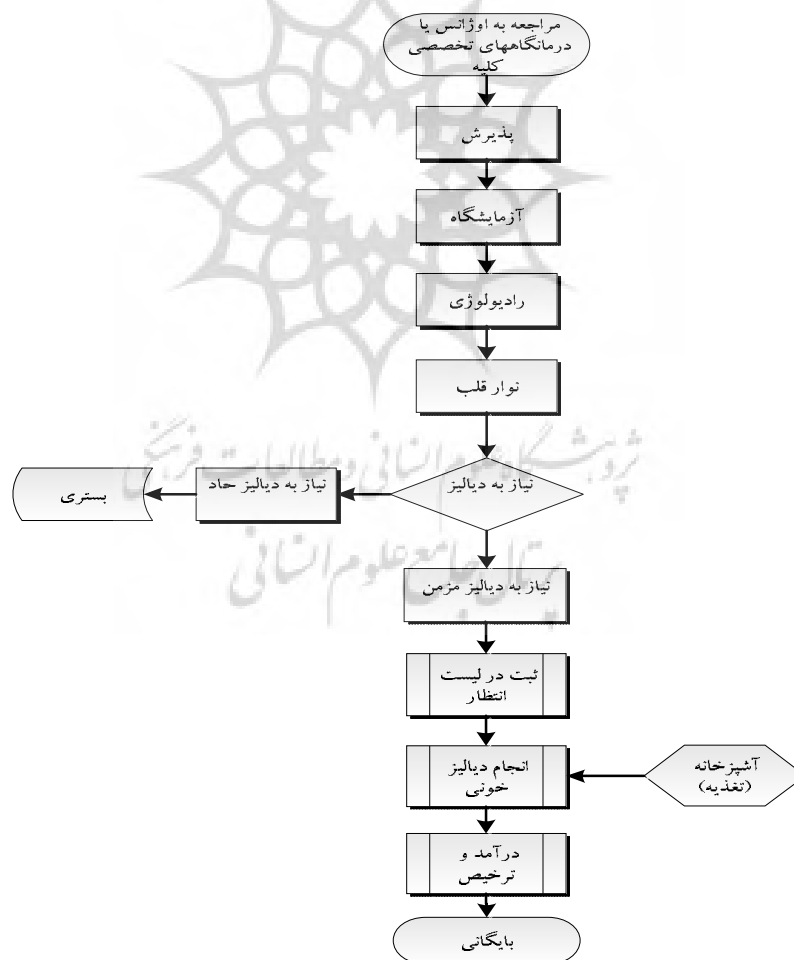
مراجعه به اوژانس یا درمانگاههای تخصصی کلیه

پذیرش

آزمایشگاه

رادیولوژی

نوار قلب

نیاز به دیالیز

نیاز به دیالیز حاد

بستری

نیاز به دیالیز مزمن

ثبت در لیست انتظار

انجام دیالیز خونی

آشپزخانه (تغذیه)

درآمد و ترخیص

بایگانی

پژوهشگاه علوم انسانی و مطالعات فرهنگی
پرتال جامع علوم انسانی